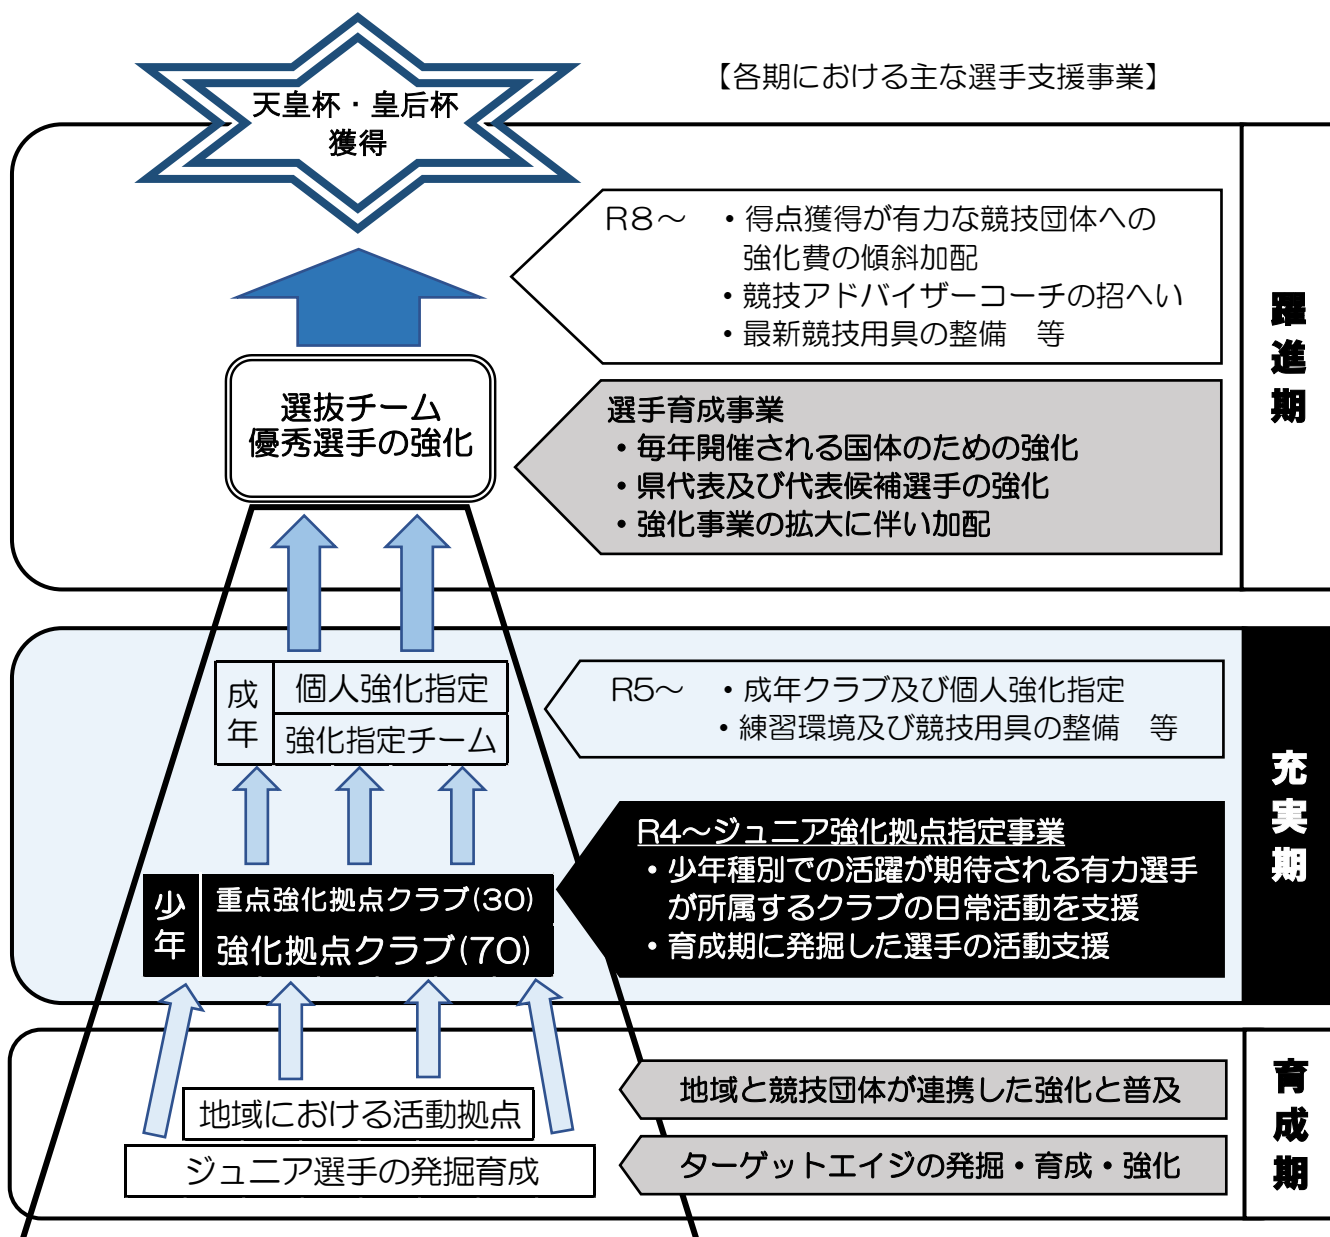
天皇杯・皇后杯
獲得

【各期における主な選手支援事業】

R8～ ・得点獲得が有力な競技団体への強化費の傾斜加配
・競技アドバイザーコーチの招へい
・最新競技用具の整備　等

選抜チーム
優秀選手の強化

選手育成事業
・毎年開催される国体のための強化
・県代表及び代表候補選手の強化
・強化事業の拡大に伴い加配

躍進期

成年
個人強化指定
強化指定チーム

R5～ ・成年クラブ及び個人強化指定
・練習環境及び競技用具の整備　等

少年
重点強化拠点クラブ(30)
強化拠点クラブ(70)

R4～ジュニア強化拠点指定事業
・少年種別での活躍が期待される有力選手が所属するクラブの日常活動を支援
・育成期に発掘した選手の活動支援

充実期

地域における活動拠点
ジュニア選手の発掘育成

地域と競技団体が連携した強化と普及
ターゲットエイジの発掘・育成・強化

育成期